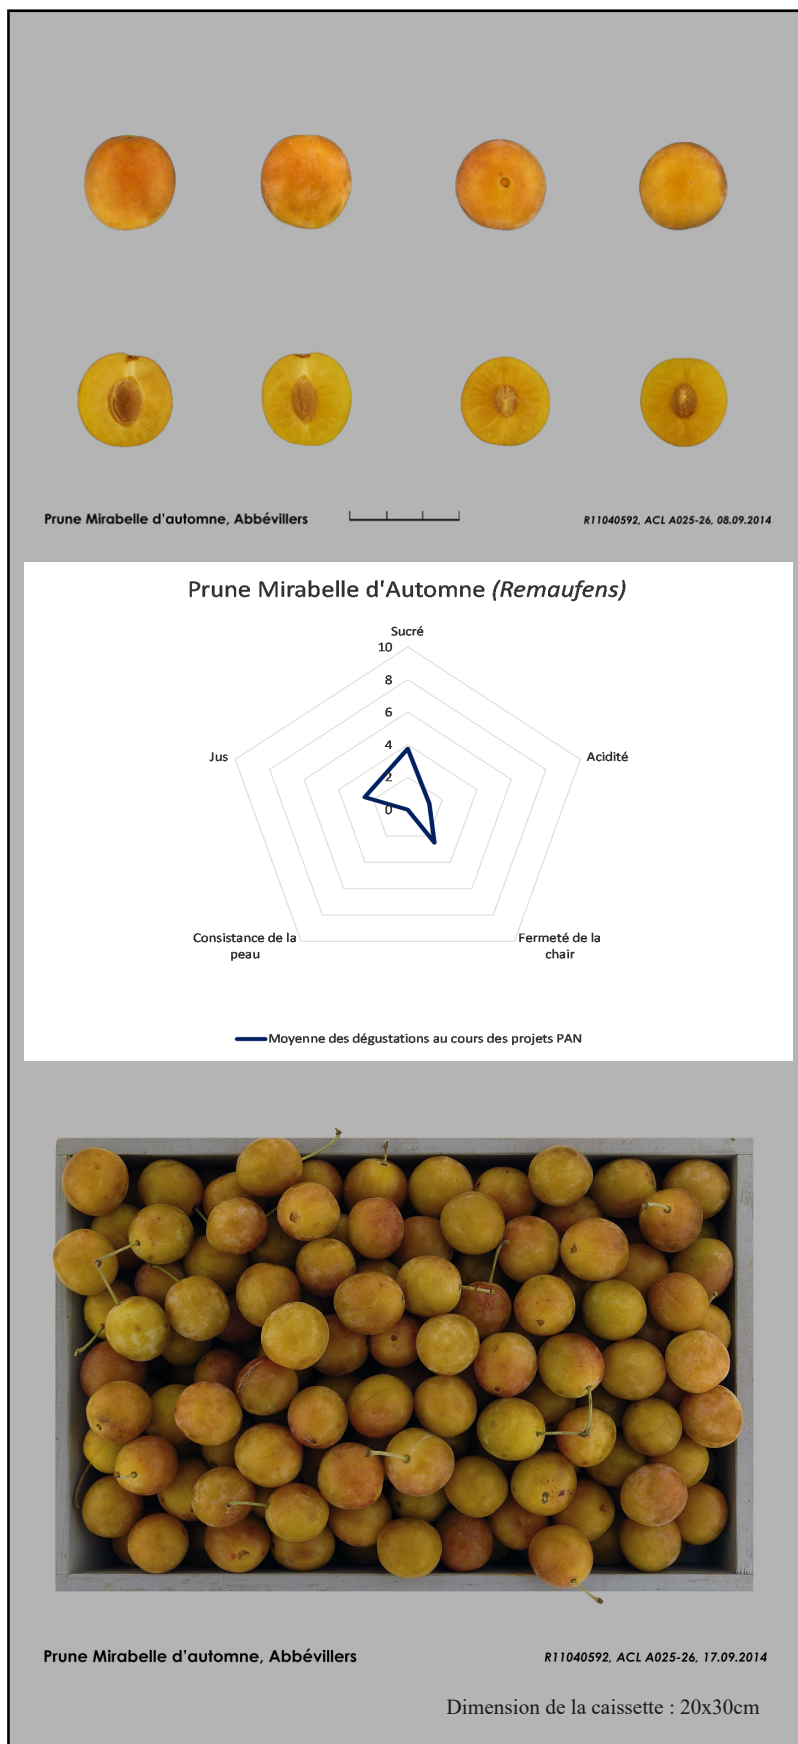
Prune Mirabelle d'automne, Abbévillers

R11040592, ACL A025-26, 08.09.2014

Prune Mirabelle d'Automne *(Remaufens)*

Sucré

10

8

6

4

2

0

Acidité

Fermeté de la chair

Consistance de la peau

Jus

Moyenne des dégustations au cours des projets PAN

Prune Mirabelle d'automne, Abbévillers

R11040592, ACL A025-26, 17.09.2014

Dimension de la caissette : 20x30cm